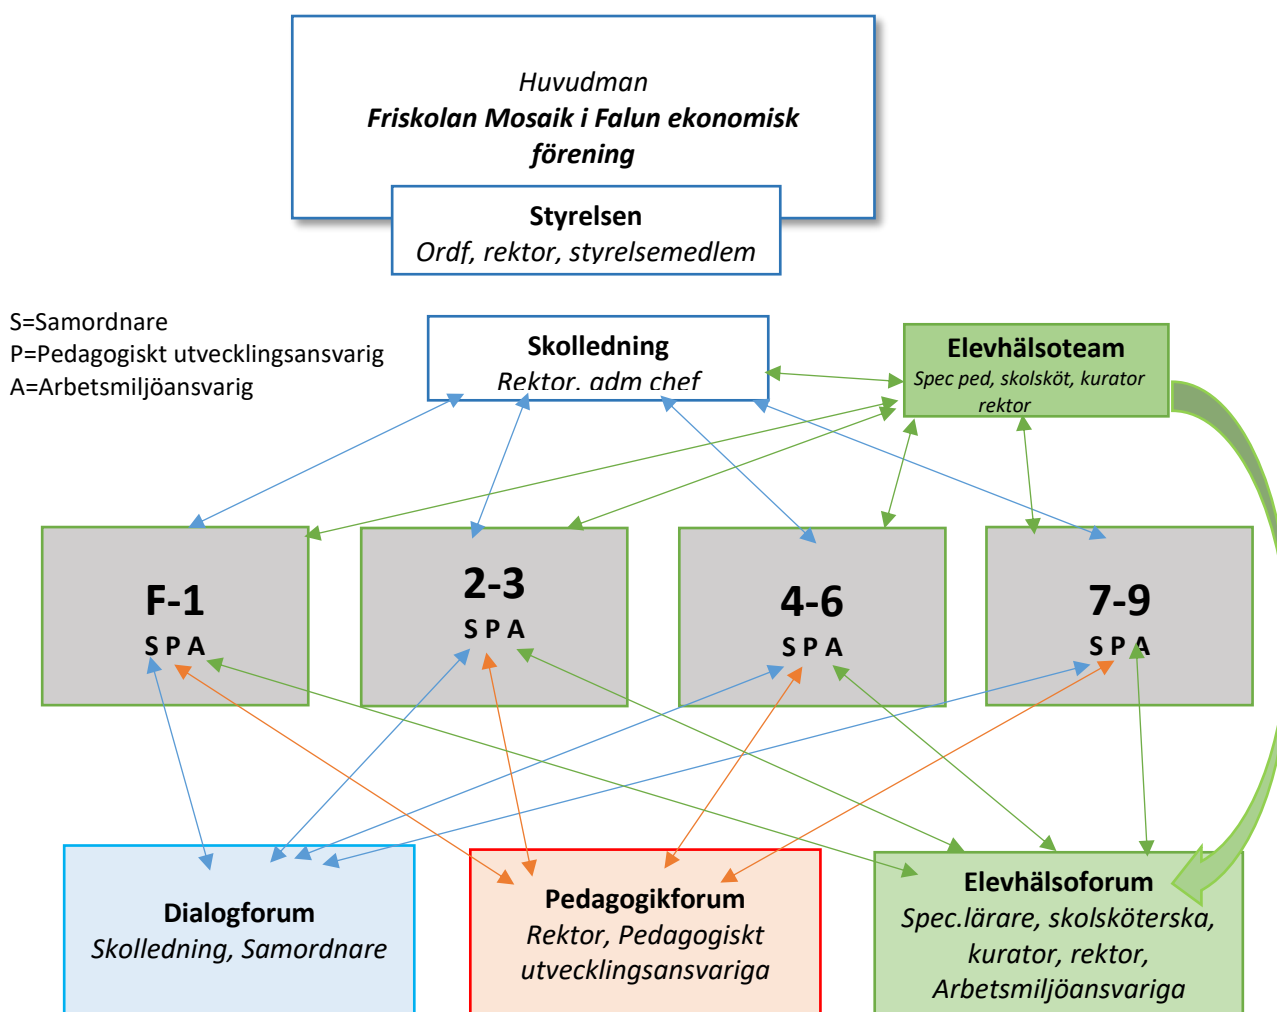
Huvudman
Friskolan Mosaik i Falun ekonomisk förening

Styrelsen
Ordf, rektor, styrelsemedlem

S=Samordnare
P=Pedagogiskt utvecklingsansvarig
A=Arbetsmiljöansvarig

Skolledning
Rektor, adm chef

Elevhälsoteam
Spec ped, skolsköt, kurator rektor

F-1
S P A

2-3
S P A

4-6
S P A

7-9
S P A

Dialogforum
Skolledning, Samordnare

Pedagogikforum
Rektor, Pedagogiskt utvecklingsansvariga

Elevhälsoforum
Spec.lärare, skolsköterska, kurator, rektor, Arbetsmiljöansvariga